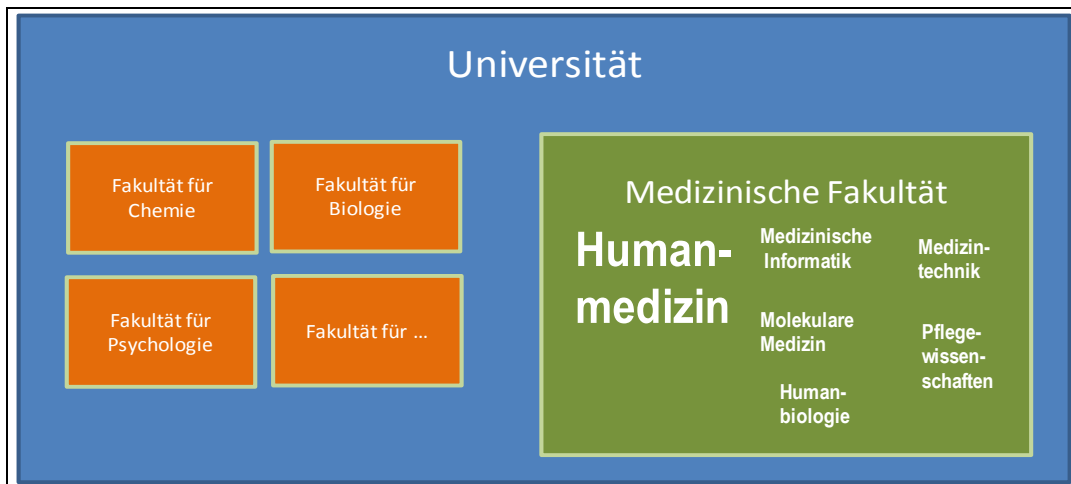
Universität

Fakultät für Chemie

Fakultät für Biologie

Fakultät für Psychologie

Fakultät für ...

Medizinische Fakultät

Humanmedizin

Medizinische Informatik

Medizintechnik

Molekulare Medizin

Pflegewissenschaften

Humanbiologie